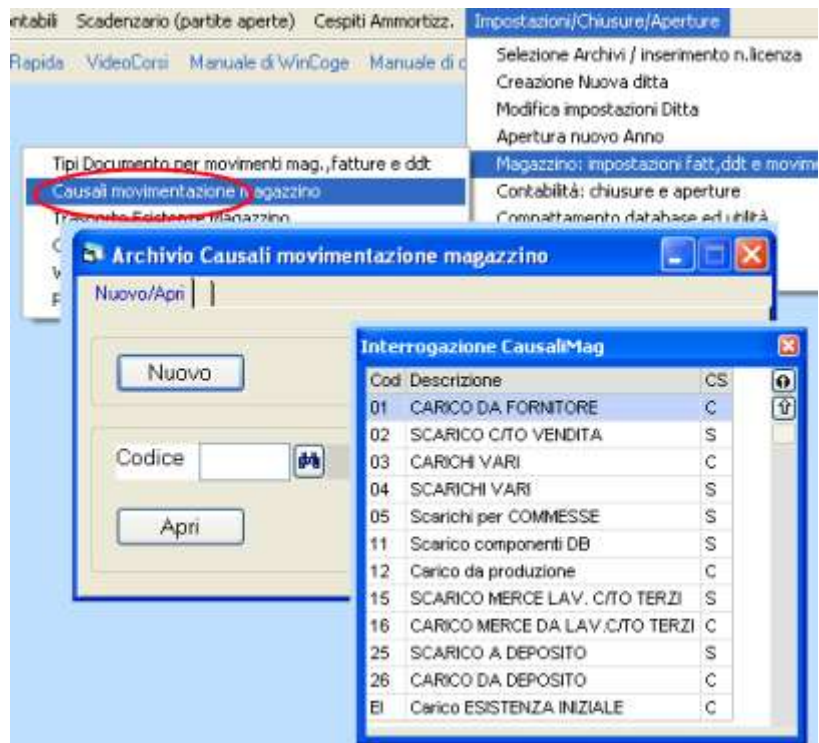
ntabili Scadenzario (partite aperte) Cespiti Ammortizz. Impostazioni/Chiusure/Aperture

Rapida VideoCorsi Manuale di WinCoge Manuale di c

Selezione Archivi / inserimento n.licenza
Creazione Nuova ditta
Modifica impostazioni Ditta
Apertura nuovo Anno
Magazzino: impostazioni fatt,ddt e movime
Contabilità: chiusure e aperture
Compattamento database ed utilità

Tipi Documento per movimenti mag.,fatture e ddt
Causali movimentazione magazzino
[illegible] Magazzino

Archivio Causali movimentazione magazzino

Nuovo/Apri

Nuovo

Codice

Apri

Interrogazione CausaliMag

| Cod | Descrizione | CS |
|---|---|---|
| 01 | CARICO DA FORNITORE | C |
| 02 | SCARICO C/TO VENDITA | S |
| 03 | CARICHI VARI | C |
| 04 | SCARICHI VARI | S |
| 05 | Scarichi per COMMESSE | S |
| 11 | Scarico componenti DB | S |
| 12 | Carico da produzione | C |
| 15 | SCARICO MERCE LAV. C/TO TERZI | S |
| 16 | CARICO MERCE DA LAV.C/TO TERZI | C |
| 25 | SCARICO A DEPOSITO | S |
| 26 | CARICO DA DEPOSITO | C |
| EI | Carico ESISTENZA INIZIALE | C |